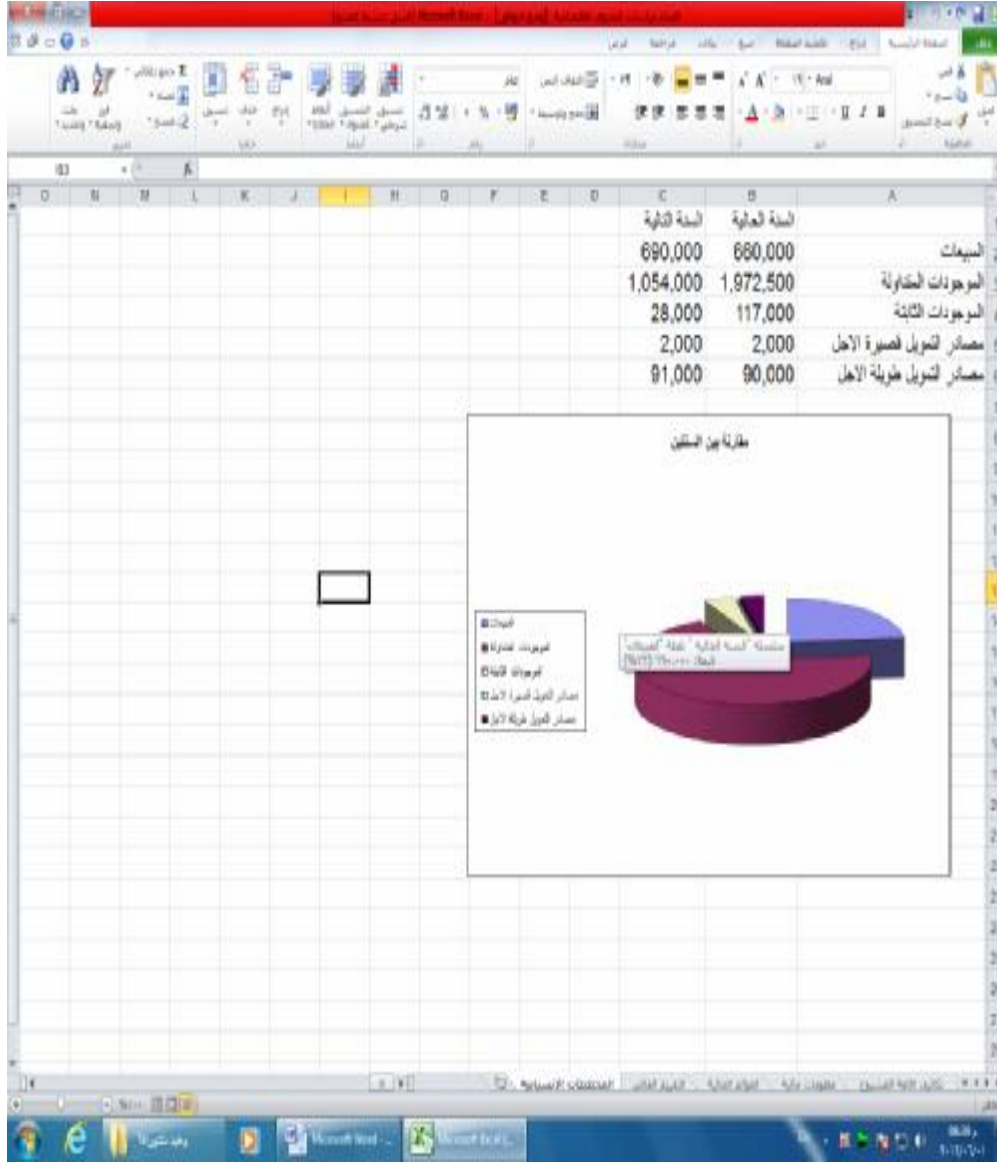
| A | B | C |
|---|---|---|
| | السنة الحالية | السنة التالية |
| المبيعات | 660,000 | 690,000 |
| الموجودات المتداولة | 1,972,500 | 1,054,000 |
| الموجودات الثابتة | 117,000 | 28,000 |
| مصادر التمويل قصيرة الاجل | 2,000 | 2,000 |
| مصادر التمويل طويلة الاجل | 90,000 | 91,000 |

مقارنة بين السنتين

المبيعات
الموجودات المتداولة
الموجودات الثابتة
مصادر التمويل قصيرة الاجل
مصادر التمويل طويلة الاجل

سلسلة "السنة الحالية" نقطة "المبيعات"
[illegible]

Microsoft Word
Microsoft Excel